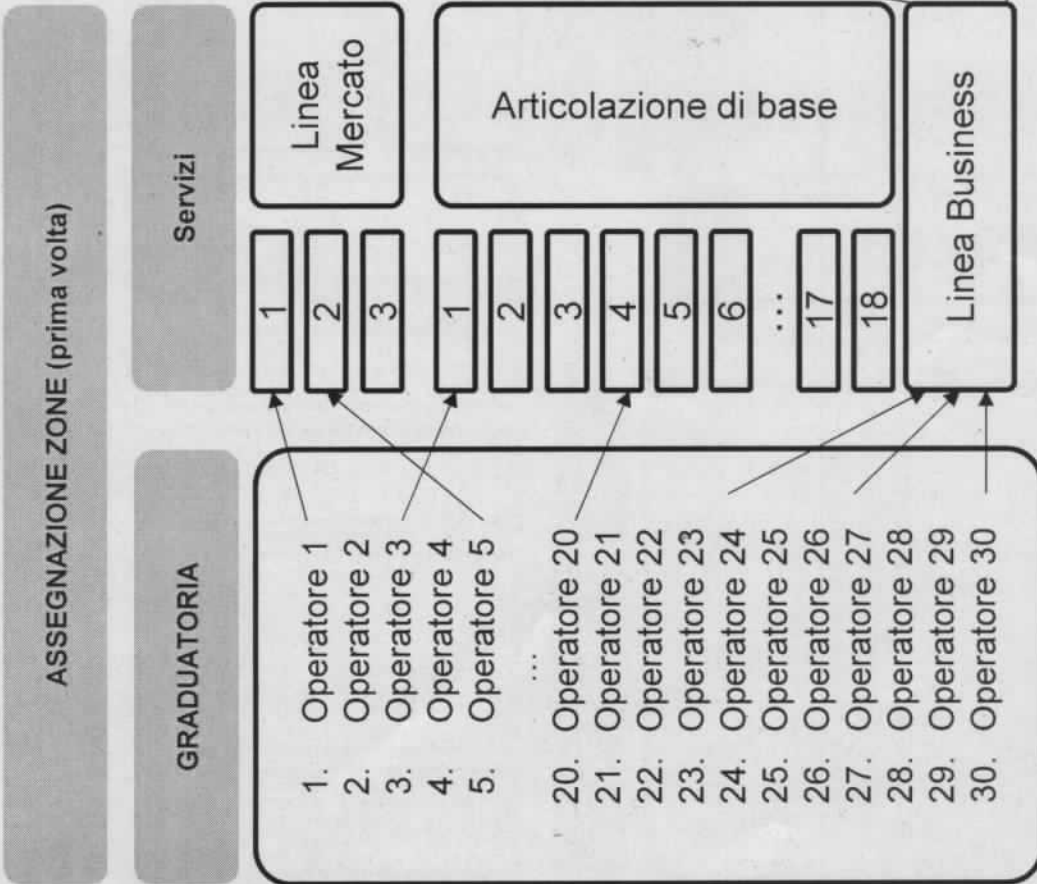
ASSEGNAZIONE ZONE (prima volta)

GRADUATORIA

1. Operatore 1
2. Operatore 2
3. Operatore 3
4. Operatore 4
5. Operatore 5
...
20. Operatore 20
21. Operatore 21
22. Operatore 22
23. Operatore 23
24. Operatore 24
25. Operatore 25
26. Operatore 26
27. Operatore 27
28. Operatore 28
29. Operatore 29
30. Operatore 30

Servizi

Linea Mercato

1
2
3

Articolazione di base

1
2
3
4
5
6
...
17
18

Linea Business